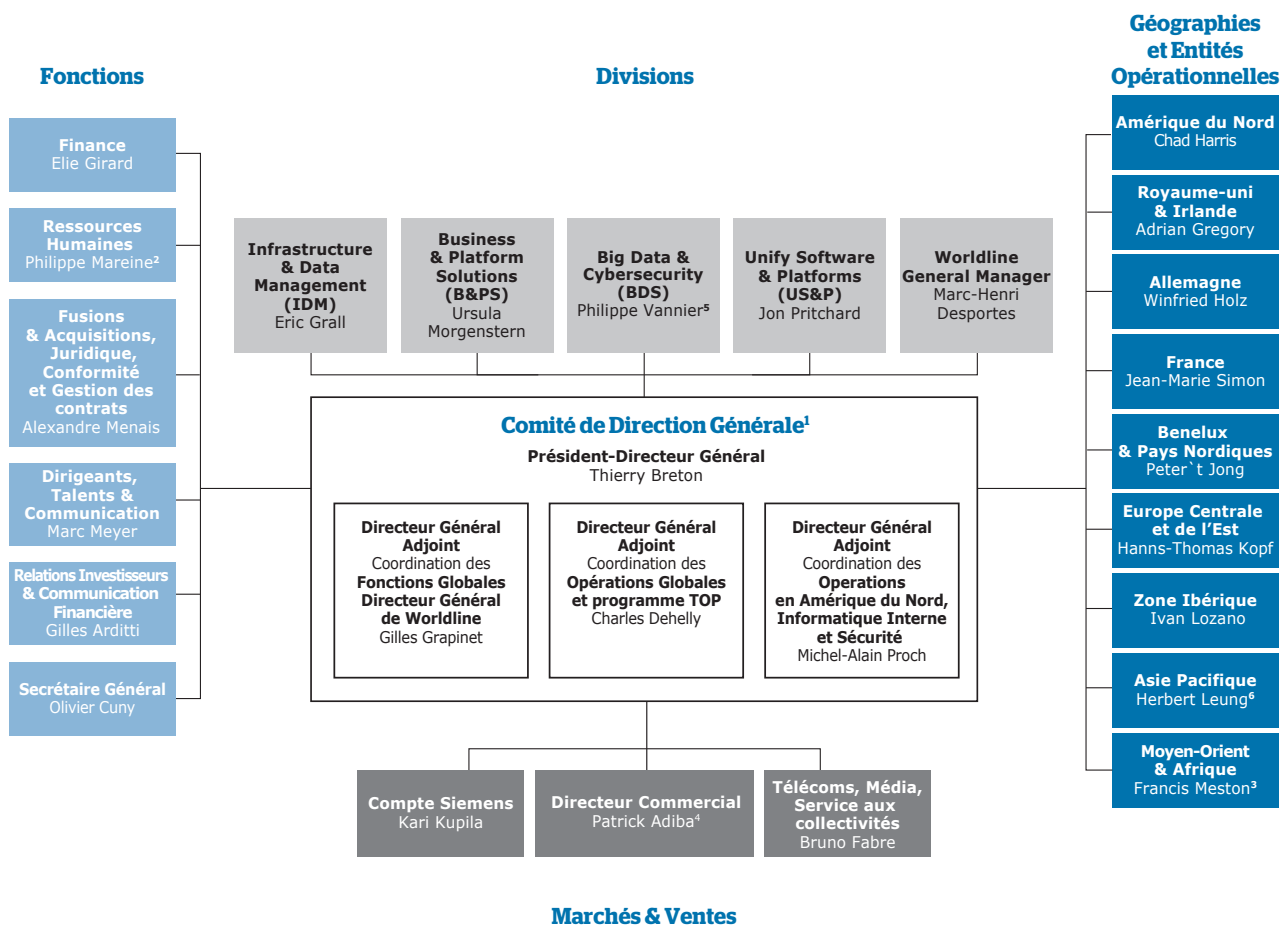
Fonctions

Finance
Elie Girard

Ressources Humaines
Philippe Mareine²

Fusions & Acquisitions, Juridique, Conformité et Gestion des contrats
Alexandre Menais

Dirigeants, Talents & Communication
Marc Meyer

Relations Investisseurs & Communication Financière
Gilles Arditti

Secrétaire Général
Olivier Cuny

Divisions

Infrastructure & Data Management (IDM)
Eric Grall

Business & Platform Solutions (B&PS)
Ursula Morgenstern

Big Data & Cybersecurity (BDS)
Philippe Vannier⁵

Unify Software & Platforms (US&P)
Jon Pritchard

Worldline General Manager
Marc-Henri Desportes

Comité de Direction Générale¹

Président-Directeur Général
Thierry Breton

Directeur Général Adjoint
Coordination des Fonctions Globales
Directeur Général de Worldline
Gilles Grapinet

Directeur Général Adjoint
Coordination des Opérations Globales et programme TOP
Charles Dehelly

Directeur Général Adjoint
Coordination des Operations en Amérique du Nord, Informatique Interne et Sécurité
Michel-Alain Proch

Compte Siemens
Kari Kupila

Directeur Commercial
Patrick Adiba⁴

Télécoms, Média, Service aux collectivités
Bruno Fabre

Marchés & Ventes

Géographies et Entités Opérationnelles

Amérique du Nord
Chad Harris

Royaume-uni & Irlande
Adrian Gregory

Allemagne
Winfried Holz

France
Jean-Marie Simon

Benelux & Pays Nordiques
Peter`t Jong

Europe Centrale et de l'Est
Hanns-Thomas Kopf

Zone Ibérique
Ivan Lozano

Asie Pacifique
Herbert Leung⁶

Moyen-Orient & Afrique
Francis Meston³